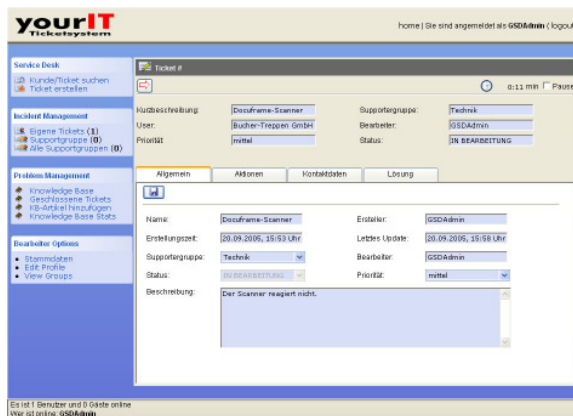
yourIT
Ticketsystem

home | Sie sind angemeldet als GSDAdmin ( logout

Service Desk
Kunde/Ticket suchen
Ticket erstellen

Incident Management
Eigene Tickets (1)
Supportgruppe (0)
Alle Supportgruppen (0)

Problem Management
Knowledge Base
Geschlossene Tickets
KB-Artikel hinzufügen
Knowledge Base Stats

Bearbeiter Options
Stammdaten
Edit Profile
View Groups

Ticket #

0:11 min Pause

| Kurzbeschreibung: | Docuframe-Scanner | Supportergruppe: | Technik |
|---|---|---|---|
| User: | Bucher-Treppen GmbH | Bearbeiter: | GSDAdmin |
| Priorität: | mittel | Status: | IN BEARBEITUNG |

Allgemein | Aktionen | Kontaktdaten | Lösung

| Name: | Docuframe-Scanner | Ersteller: | GSDAdmin |
|---|---|---|---|
| Erstellungszeit: | 20.09.2005, 15:53 Uhr | Letztes Update: | 20.09.2005, 15:58 Uhr |
| Supportergruppe: | Technik | Bearbeiter: | GSDAdmin |
| Status: | IN BEARBEITUNG | Priorität: | mittel |

Beschreibung: Der Scanner reagiert nicht.

Es ist 1 Benutzer und 0 Gäste online
Wer ist online: GSDAdmin